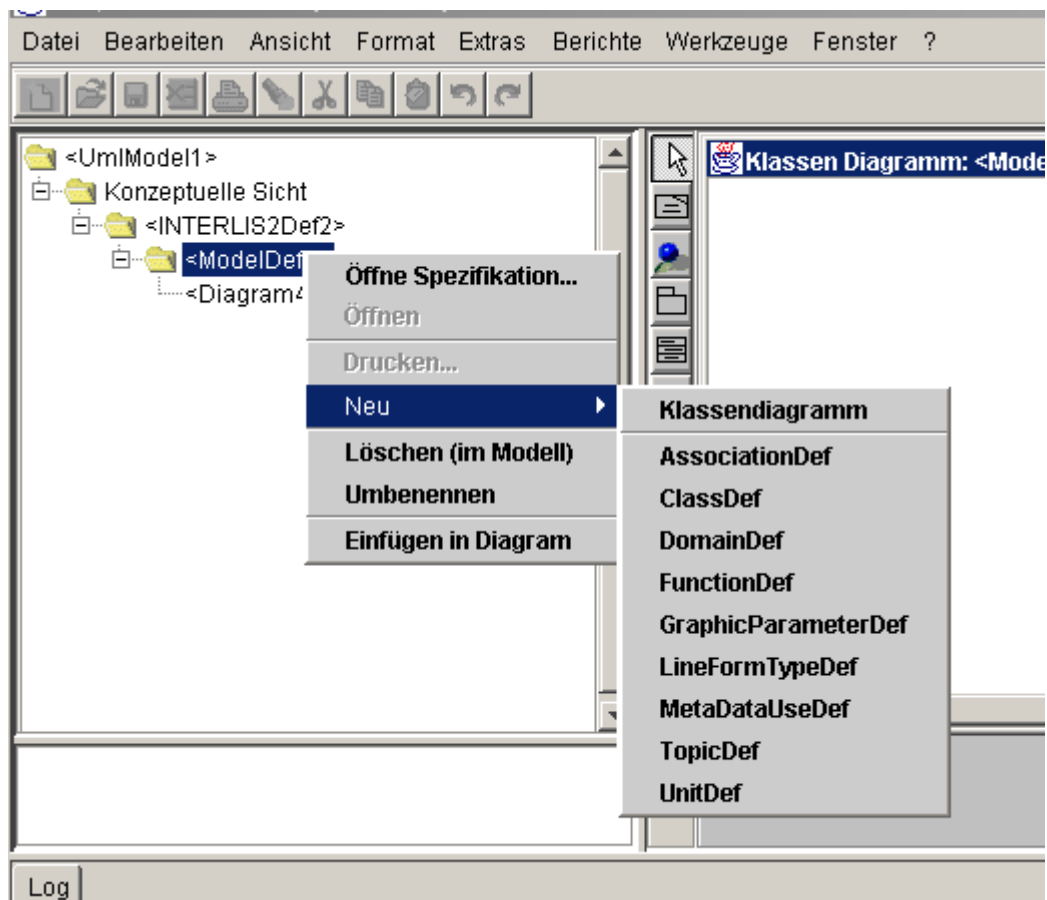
Datei Bearbeiten Ansicht Format Extras Berichte Werkzeuge Fenster ?

<UmlModel1>
Konzeptuelle Sicht
<INTERLIS2Def2>
<ModelDef
<Diagram4

Klassen Diagramm: <Mode

Öffne Spezifikation...
Öffnen
Drucken...
Neu
Löschen (im Modell)
Umbenennen
Einfügen in Diagram

Klassendiagramm
AssociationDef
ClassDef
DomainDef
FunctionDef
GraphicParameterDef
LineFormTypeDef
MetaDataUseDef
TopicDef
UnitDef

Log